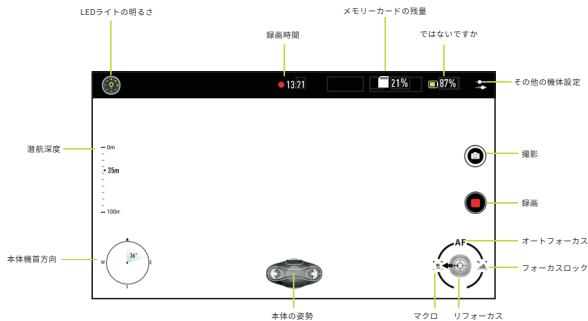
LEDライトの明るさ

録画時間

メモリーカードの残量

ではないですか

13:21

21%

87%

その他の機体設定

潜航深度

0m

25m

100m

撮影

録画

本体機首方向

36°

N

W

E

S

AF

オートフォーカス

フォーカスロック

本体の姿勢

マクロ

リフォーカス